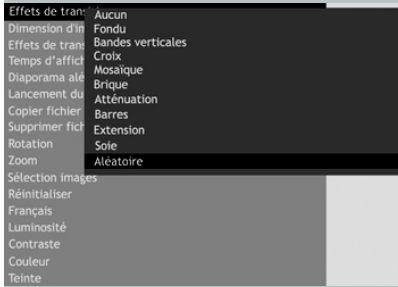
Effets de transi
Dimension d'in
Effets de trans
Temps d'affich
Diaporama alé
Lancement du
Copier fichier
Supprimer fich
Rotation
Zoom
Sélection images
Réinitialiser
Français
Luminosité
Contraste
Couleur
Teinte

Aucun
Fondu
Bandes verticales
Croix
Mosaïque
Brique
Atténuation
Barres
Extension
Soie
Aléatoire